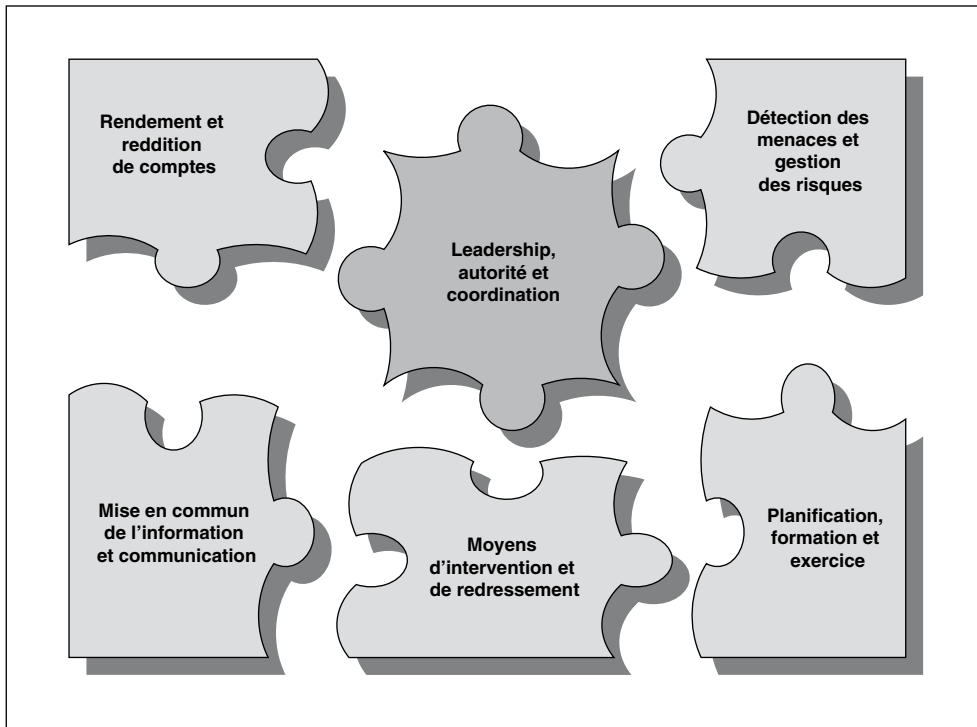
Rendement et reddition de comptes

Détection des menaces et gestion des risques

Leadership, autorité et coordination

Mise en commun de l'information et communication

Moyens d'intervention et de redressement

Planification, formation et exercice